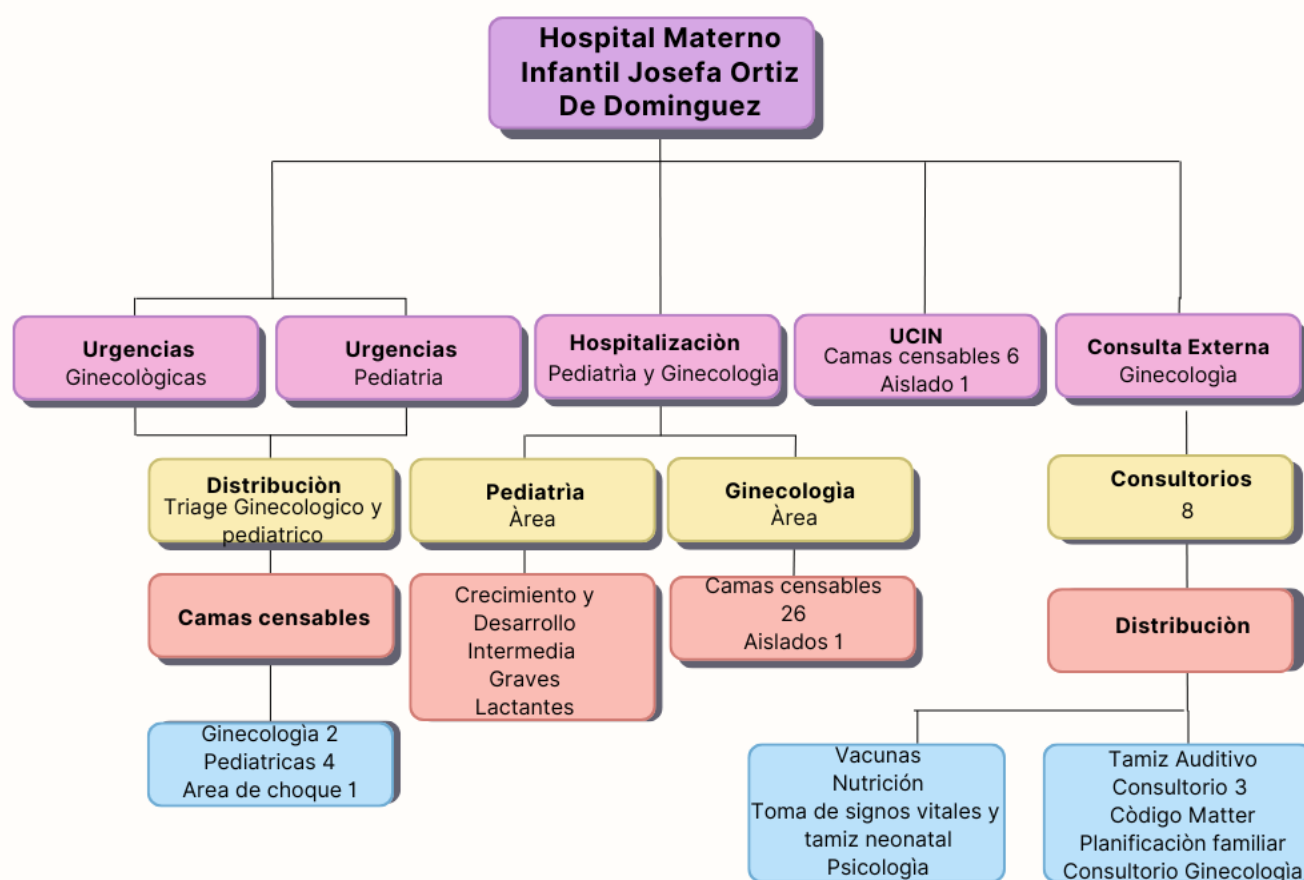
Hospital Materno Infantil Josefa Ortiz De Dominguez

Urgencias
Ginecològicas

Urgencias
Pediatria

Hospitalizaciòn
Pediatrìa y Ginecologìa

UCIN
Camas censables 6
Aislado 1

Consulta Externa
Ginecologìa

Distribuciòn
Triage Ginecologico y pediatrico

Camas censables

Ginecologìa 2
Pediatricas 4
Area de choque 1

Pediatrìa
Àrea

Crecimiento y Desarrollo
Intermedia
Graves
Lactantes

Ginecologìa
Àrea

Camas censables 26
Aislados 1

Consultorios
8

Distribuciòn

Vacunas
Nutriciòn
Toma de signos vitales y tamiz neonatal
Psicologìa

Tamiz Auditivo
Consultorio 3
Còdigo Matter
Planificaciòn familiar
Consultorio Ginecologìa